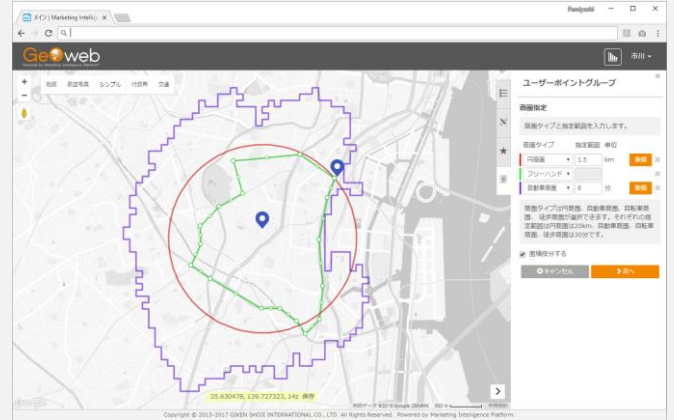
メイン | Marketing Intellig
Restpoint
Geoweb
Powered by Marketing Intelligence Platform
市川
地図
航空写真
シンプル
行政界
交通
+
−
ユーザーポイントグループ
商圏指定
商圏タイプと指定範囲を入力します。
商圏タイプ
指定範囲
単位
円商圏
1.5
km
実行
フリーハンド
自動車商圏
8
分
実行
商圏タイプは円商圏、自動車商圏、自転車商圏、徒歩商圏が選択できます。それぞれの指定範囲は円商圏は20km、自動車商圏、自転車商圏、徒歩商圏は30分です。
面積按分する
キャンセル
次へ
35.630478, 139.727323, 14z 保存
地図データ ©2018 Google ZENRIN
利用規約
地図の誤りを報告する
Google
Copyright © 2015-2017 GIKEN SHOJI INTERNATIONAL CO., LTD. All Rights Reserved. Powered by Marketing Intelligence Platform.